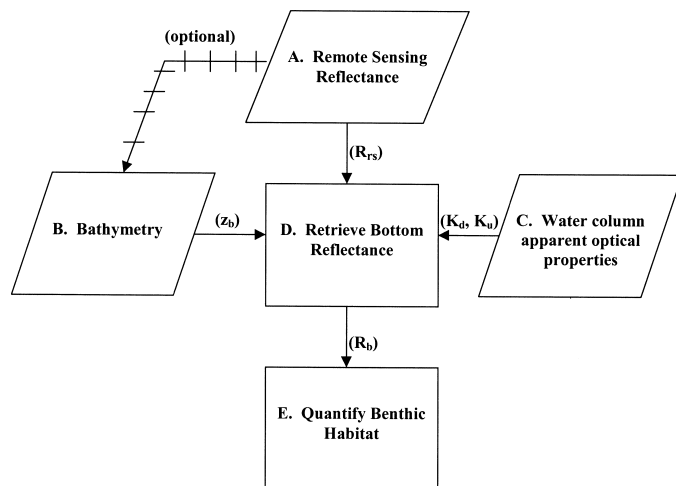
(optional)

A. Remote Sensing Reflectance

($R_{rs}$)

B. Bathymetry

($z_b$)

D. Retrieve Bottom Reflectance

($K_d$, $K_u$)

C. Water column apparent optical properties

($R_b$)

E. Quantify Benthic Habitat